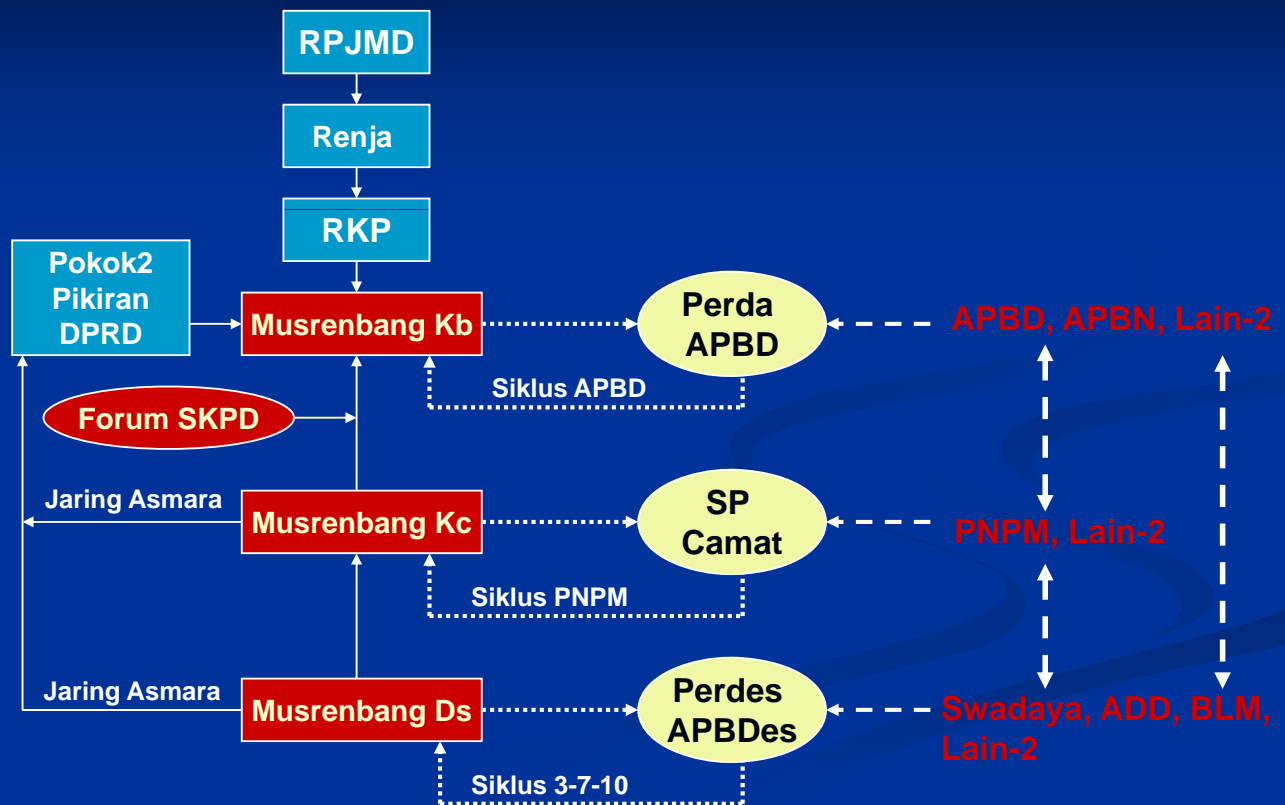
RPJMD

Renja

RKP

Pokok2 Pikiran DPRD

Musrenbang Kb

Perda APBD

APBD, APBN, Lain-2

Siklus APBD

Forum SKPD

Jaring Asmara

Musrenbang Kc

SP Camat

PNPM, Lain-2

Siklus PNPM

Jaring Asmara

Musrenbang Ds

Perdes APBDes

Swadaya, ADD, BLM, Lain-2

Siklus 3-7-10